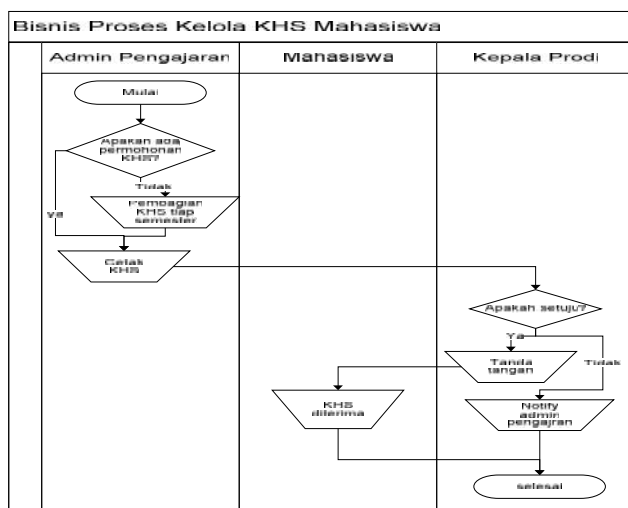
Bisnis Proses Kelola KHS Mahasiswa

Admin Pengajaran

Mahasiswa

Kepala Prodi

Mulai

Apakah ada permohonan KHS?

Tidak

Ya

Pembagian KHS tiap semester

Cetak KHS

Apakah setuju?

Ya

Tidak

Tanda tangan

KHS diterima

Notify admin pengajran

selesai